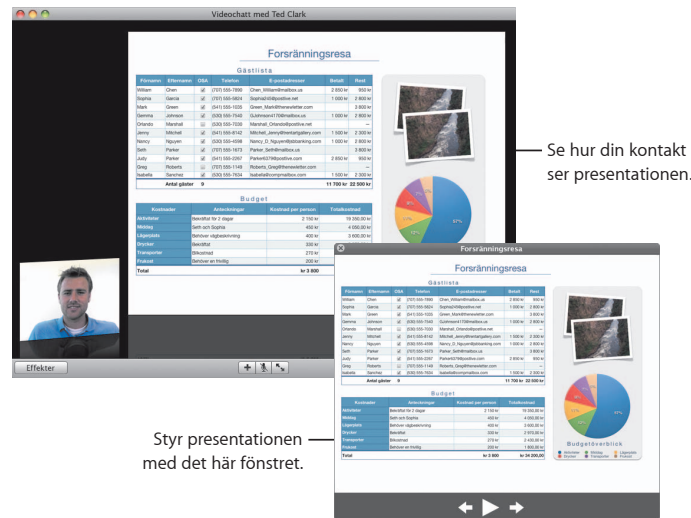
Videochatt med Ted Clark

Forsränningsresa

Gästlista

| Förnamn | Efternamn | OSA | Telefon | E-postadresser | Betalt | Rest |
|---|---|---|---|---|---|---|
| William | Chen | | (707) 555-7890 | Chen_William@mailbox.us | 2 650 kr | 950 kr |
| Sophia | Garcia | | (707) 555-5824 | Sophia24@positive.net | 1 000 kr | 2 600 kr |
| Mark | Green | | (541) 555-1035 | Green_Mark@thenewsletter.com | | 3 600 kr |
| Gemma | Johnson | | (530) 555-7540 | GJohnson4170@mailbox.us | 1 000 kr | 2 600 kr |
| Orlando | Marshall | | (530) 555-7030 | Marshall_Orlando@positive.net | | — |
| Jenny | Mitchell | | (541) 555-8142 | Mitchell_Jenny@thenkartgallery.com | 1 500 kr | 2 300 kr |
| Nancy | Nguyen | | (530) 555-4098 | Nancy_D_Nguyen@bsbanking.com | 1 000 kr | 2 600 kr |
| Seth | Parker | | (707) 555-1673 | Parker_Seth@mailbox.us | | 3 600 kr |
| Judy | Parker | | (541) 555-2067 | Parker627@positive.com | 2 650 kr | 950 kr |
| Greg | Roberts | | (530) 555-1148 | Roberts_Greg@thenewsletter.com | | — |
| Isabella | Sanchez | | (530) 555-7634 | Isabella@computmailbox.com | 1 500 kr | 2 300 kr |
| | Antal gäster | 9 | | | 11 700 kr | 22 500 kr |

Budget

| Kostnader | Anteckningar | Kostnad per person | Totalkostnad |
|---|---|---|---|
| Aktiviteter | Bekräftat för 2 dagar | 2 150 kr | 19 350,00 kr |
| Middag | Seth och Sophia | 450 kr | 4 050,00 kr |
| Lägerplats | Behöver vägbeskrivning | 400 kr | 3 600,00 kr |
| Drycker | Bekräftat | 330 kr | 2 970,00 kr |
| Transporter | Bilkostnad | 270 kr | 2 430,00 kr |
| Frukost | Behöver en frivillig | 200 kr | 1 800,00 kr |
| Total | | kr 3 800 | kr 34 200,00 |

Budgetöverblick

Effekter

Se hur din kontakt ser presentationen.

Forsränningsresa

Styr presentationen med det här fönstret.